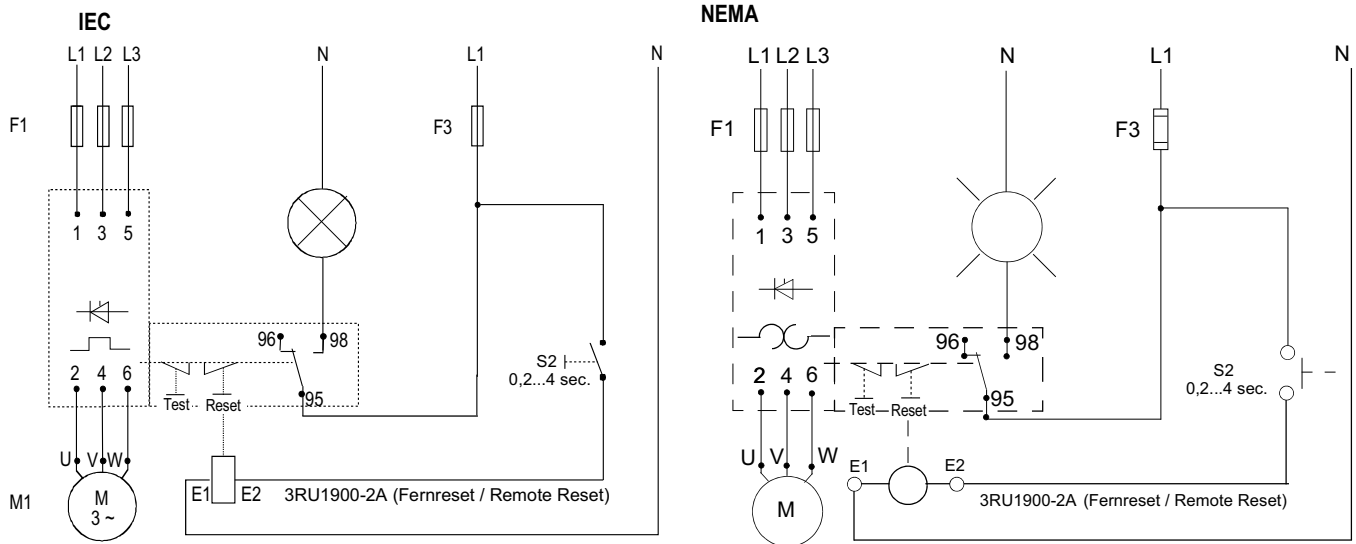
IEC

L1 L2 L3

N

L1

N

F1

F3

1 3 5

96 98

S2
0,2...4 sec.

2 4 6

Test Reset

95

U V W

M1

M
3 ~

E1 E2 3RU1900-2A (Fernreset / Remote Reset)

NEMA

L1 L2 L3

N

L1

N

F1

F3

1 3 5

96 98

S2
0,2...4 sec.

2 4 6

Test Reset

95

U V W

E1 E2

M

3RU1900-2A (Fernreset / Remote Reset)